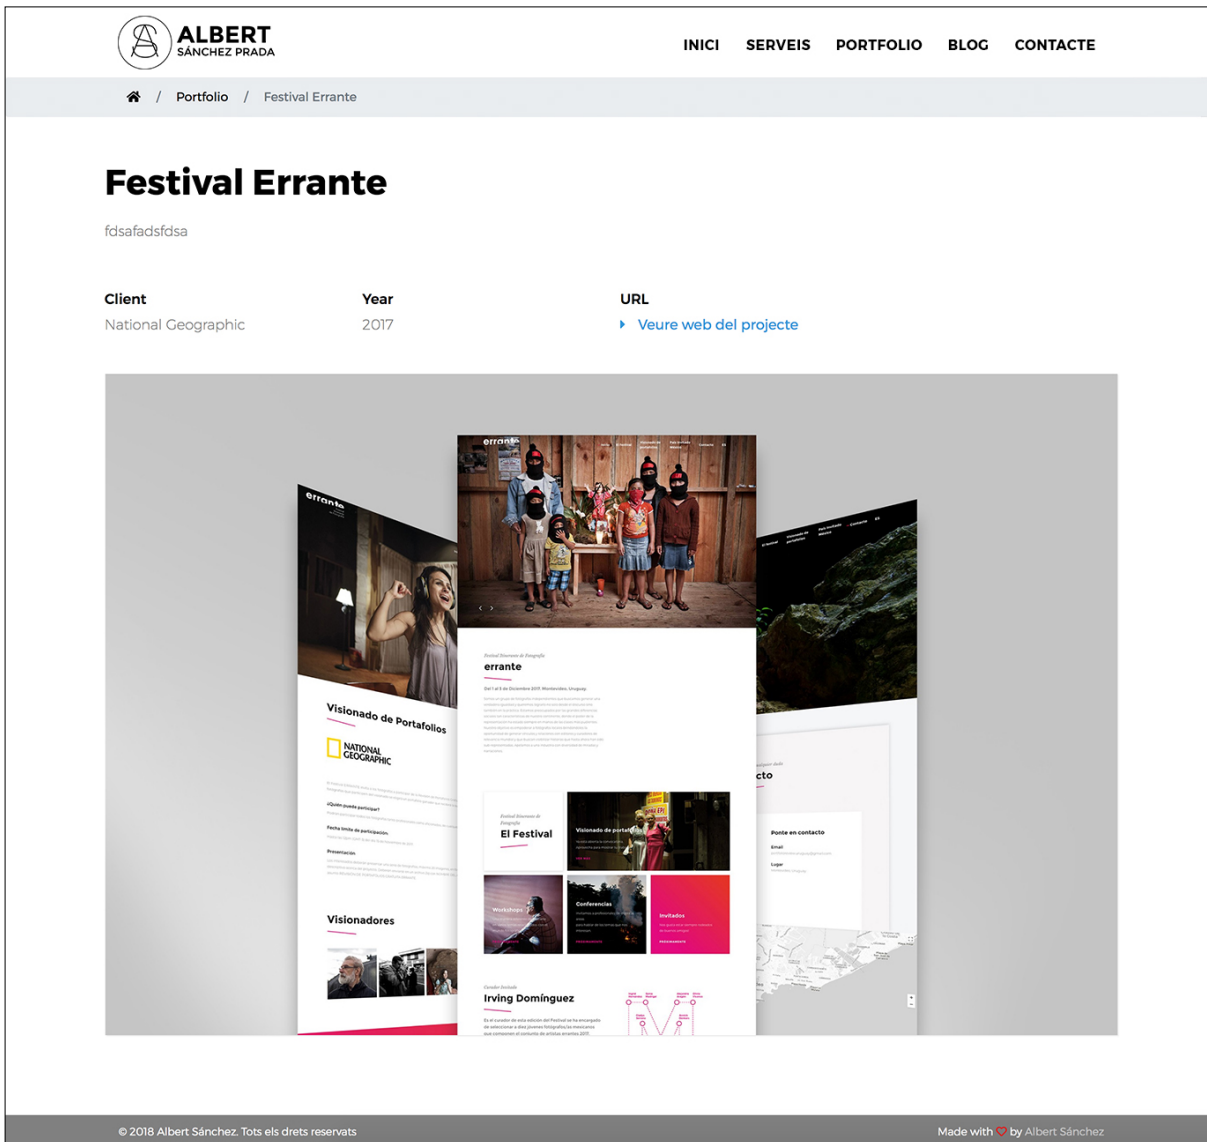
ALBERT
SÁNCHEZ PRADA

INICI SERVEIS PORTFOLIO BLOG CONTACTE

/ Portfolio / Festival Errante

Festival Errante

fdsafadsfdsa

Client
National Geographic

Year
2017

URL
Veure web del projecte

errante

errante

errante

Dal 1 al 5 de Diciembre 2017, Montevideo, Uruguay.

Visionado de Portafolios

NATIONAL GEOGRAPHIC

¿Quién puede participar?

Fecha límite de participación

Presentación

Visionadores

El Festival

Visionado de portafolios

Workshops

Conferencias

Invitados

Irving Domínguez

Ponte en contacto

Email

Lugar

© 2018 Albert Sánchez. Tots els drets reservats

Made with by Albert Sánchez